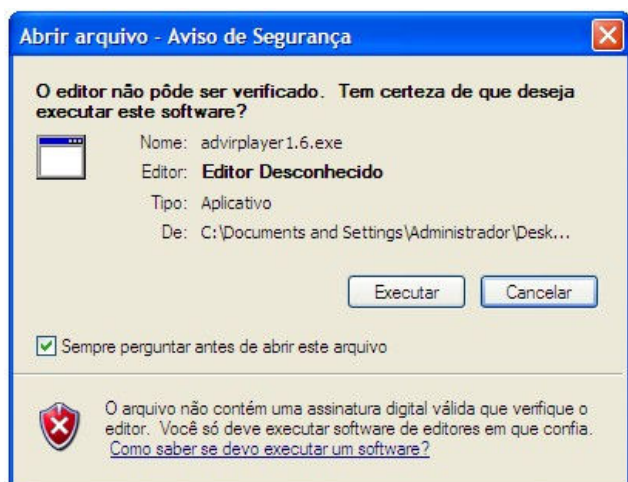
Abrir arquivo - Aviso de Segurança

O editor não pôde ser verificado. Tem certeza de que deseja executar este software?

Nome: advirplayer1.6.exe
Editor: Editor Desconhecido
Tipo: Aplicativo
De: C:\Documents and Settings\Administrador\Desk...

Executar Cancelar

Sempre perguntar antes de abrir este arquivo

O arquivo não contém uma assinatura digital válida que verifique o editor. Você só deve executar software de editores em que confia. Como saber se devo executar um software?